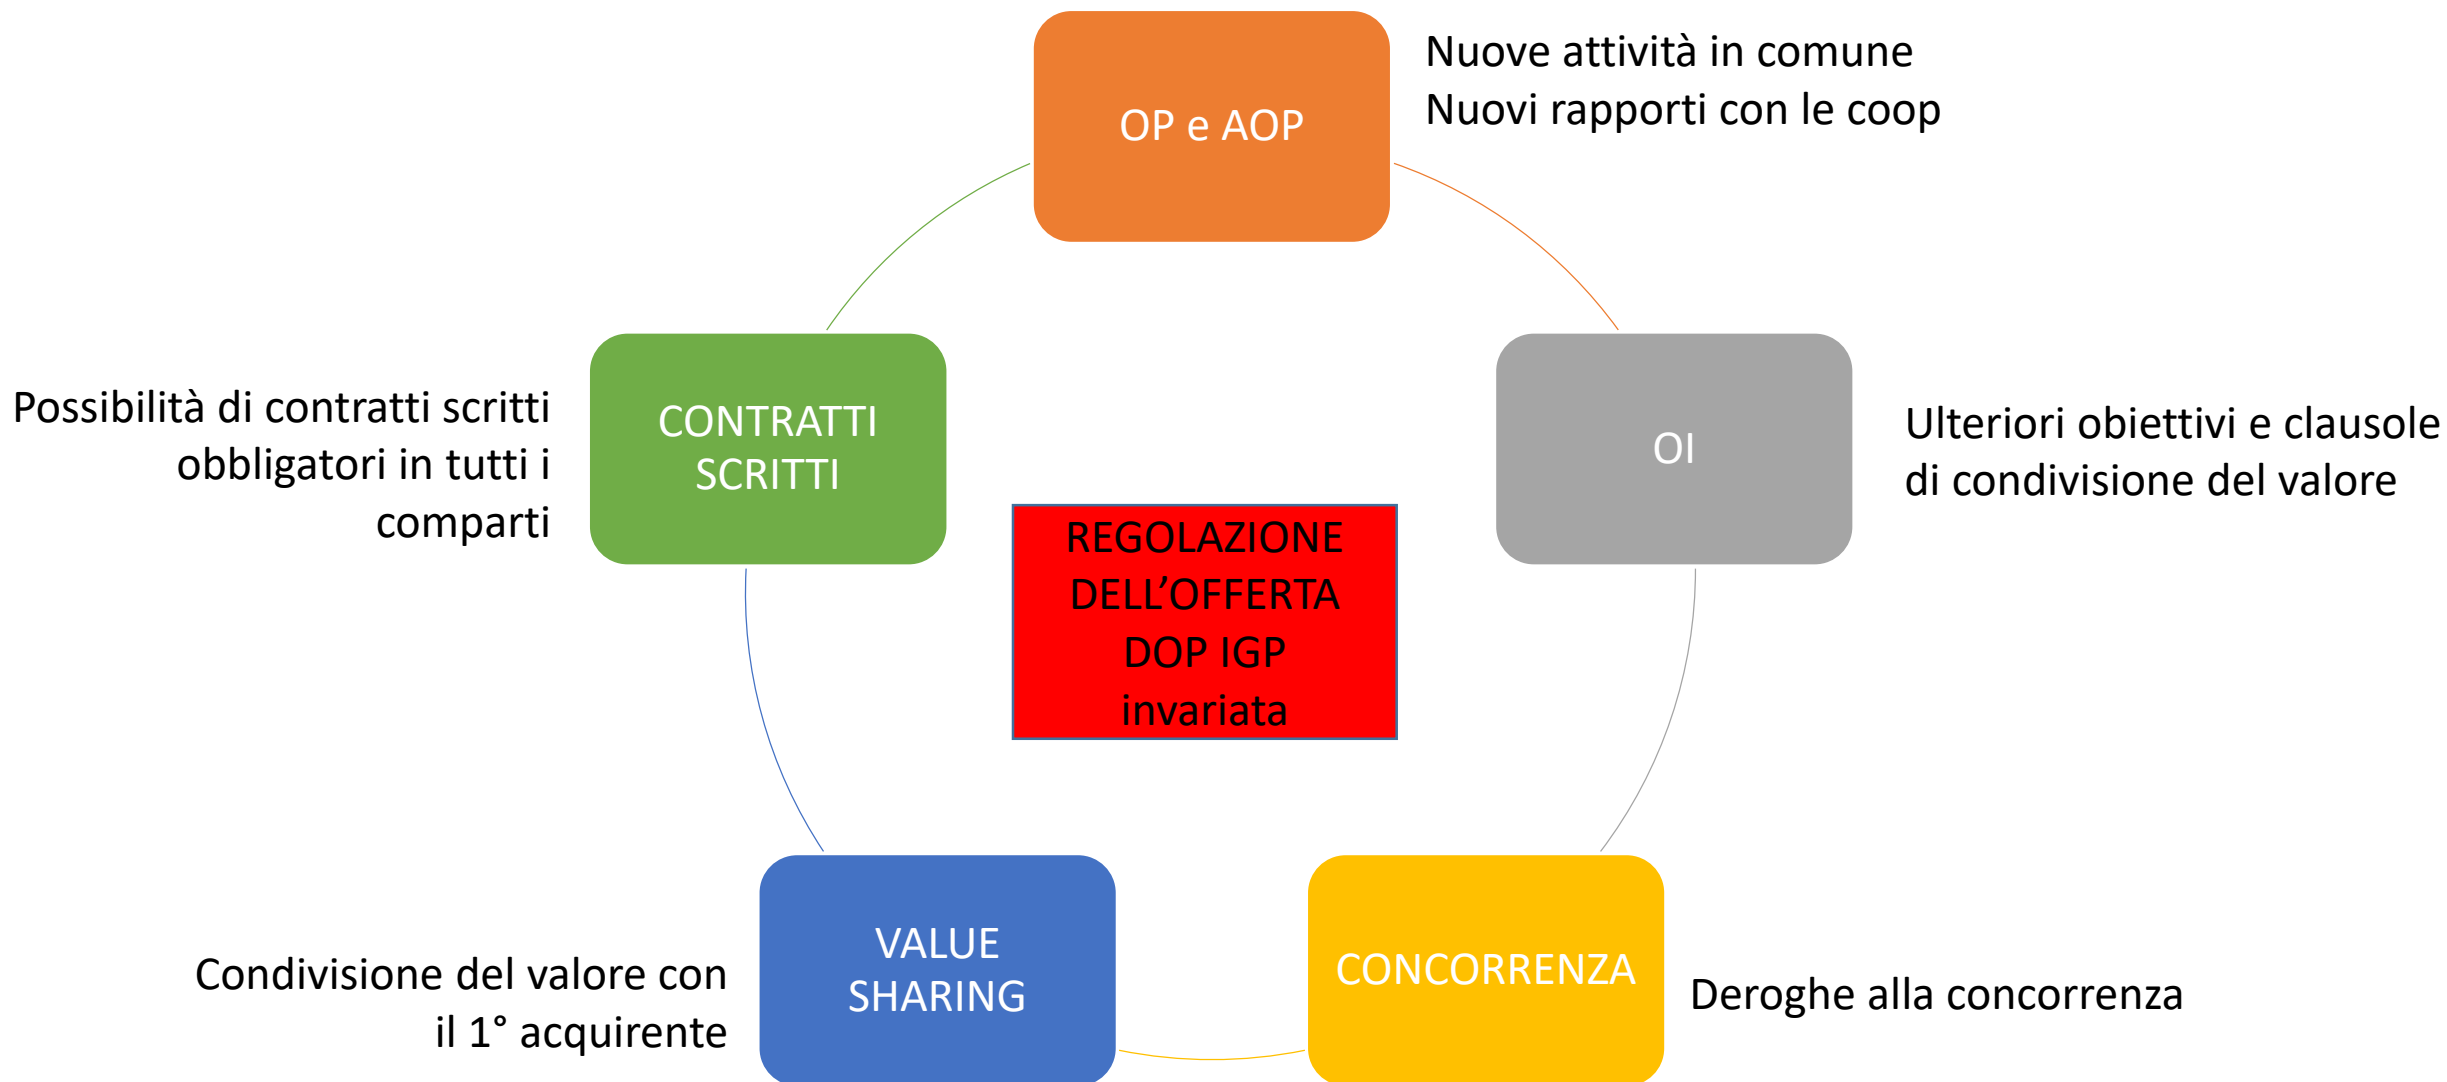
OP e AOP

Nuove attività in comune
Nuovi rapporti con le coop

Possibilità di contratti scritti obbligatori in tutti i comparti

CONTRATTI SCRITTI

OI

Ulteriori obiettivi e clausole di condivisione del valore

REGOLAZIONE DELL'OFFERTA DOP IGP invariata

Condivisione del valore con il 1° acquirente

VALUE SHARING

CONCORRENZA

Deroghe alla concorrenza